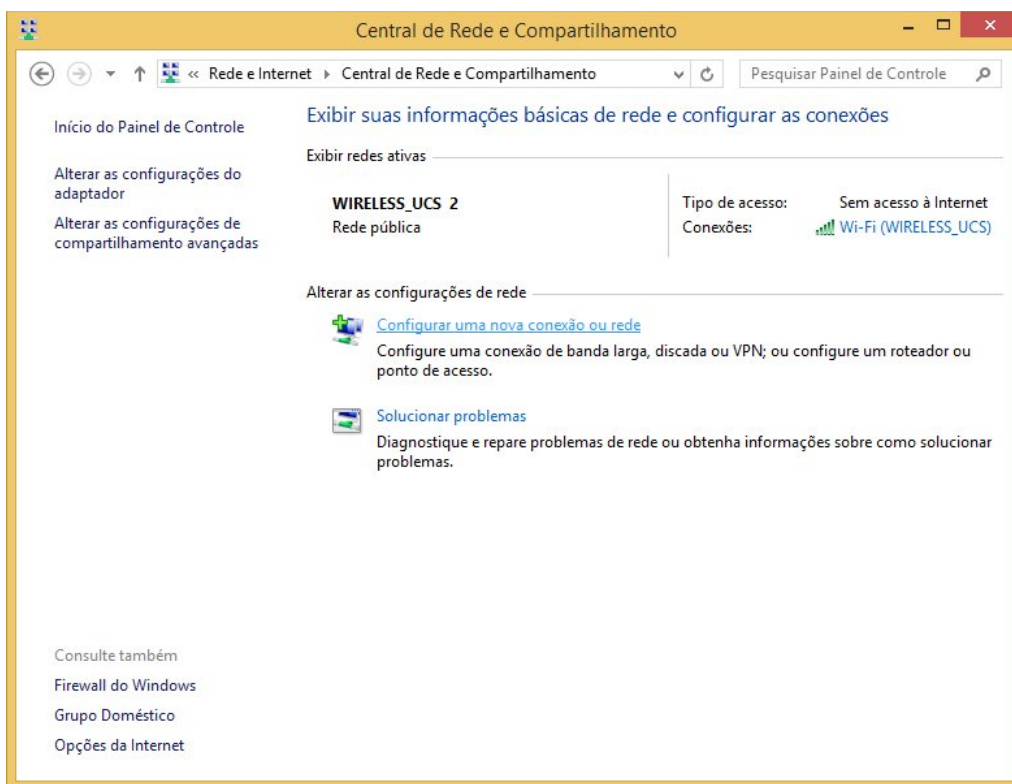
Central de Rede e Compartilhamento

« Rede e Internet ▸ Central de Rede e Compartilhamento

Pesquisar Painel de Controle

Início do Painel de Controle

Alterar as configurações do adaptador

Alterar as configurações de compartilhamento avançadas

Exibir suas informações básicas de rede e configurar as conexões

Exibir redes ativas

WIRELESS_UCS 2
Rede pública

Tipo de acesso: Sem acesso à Internet
Conexões: Wi-Fi (WIRELESS_UCS)

Alterar as configurações de rede

Configurar uma nova conexão ou rede
Configure uma conexão de banda larga, discada ou VPN; ou configure um roteador ou ponto de acesso.

Solucionar problemas
Diagnostique e repare problemas de rede ou obtenha informações sobre como solucionar problemas.

Consulte também
Firewall do Windows
Grupo Doméstico
Opções da Internet